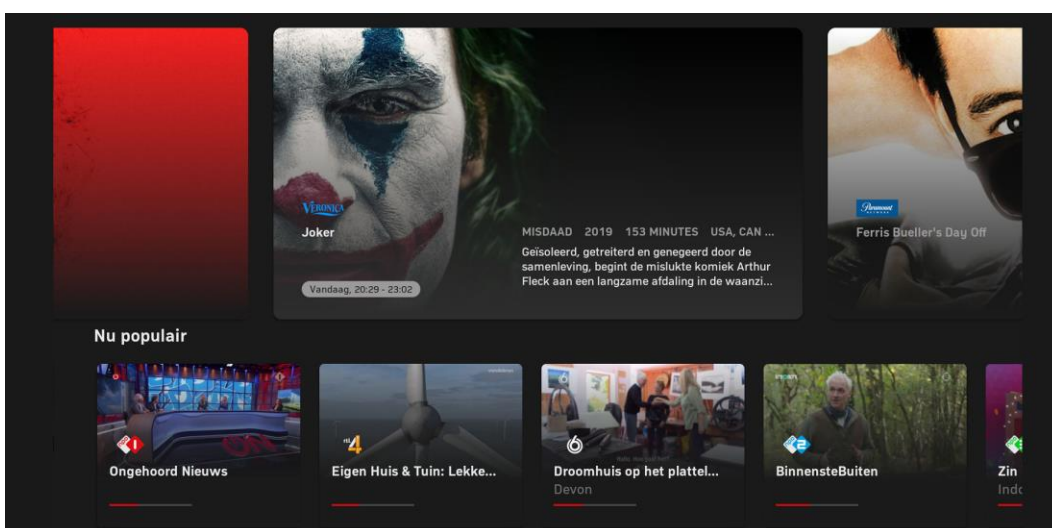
VERONICA
Joker
Vandaag, 20:29 - 23:02
MISDAAD 2019 153 MINUTES USA, CAN ...
Geïsoleerd, getreiterd en genegeerd door de samenleving, begint de mislukte komiek Arthur Fleck aan een langzame afdaling in de waanzi...

Paramount
Ferris Bueller's Day Off

Nu populair

Ongehoord Nieuws

4
Eigen Huis & Tuin: Lekke...

6
Droomhuis op het plattel...
Devon

BinnensteBuiten

Zin
Ind